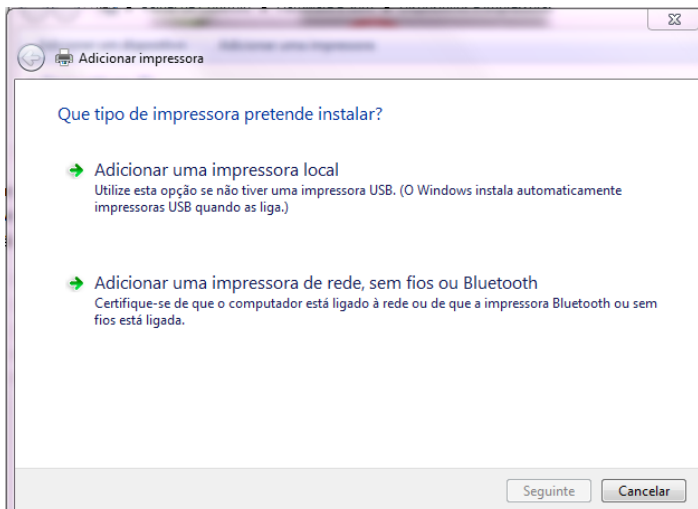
Adicionar impressora

Que tipo de impressora pretende instalar?

Adicionar uma impressora local
Utilize esta opção se não tiver uma impressora USB. (O Windows instala automaticamente impressoras USB quando as liga.)

Adicionar uma impressora de rede, sem fios ou Bluetooth
Certifique-se de que o computador está ligado à rede ou de que a impressora Bluetooth ou sem fios está ligada.

Seguinte
Cancelar